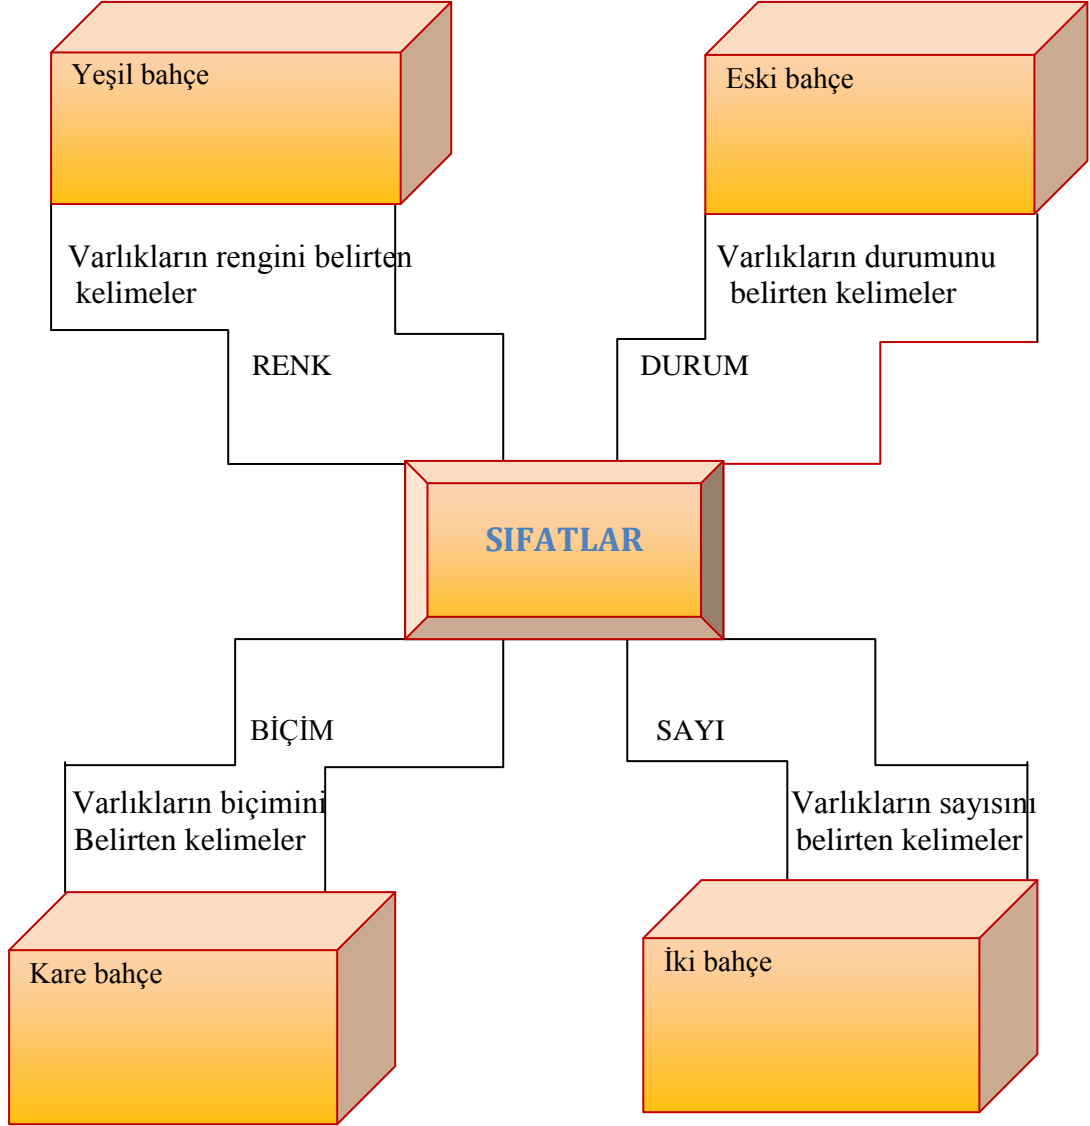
Yeşil bahçe

Varlıkların rengini belirten kelimeler

RENK

Eski bahçe

Varlıkların durumunu belirten kelimeler

DURUM

SIFATLAR

BİÇİM

Varlıkların biçimini Belirten kelimeler

Kare bahçe

SAYI

Varlıkların sayısını belirten kelimeler

İki bahçe